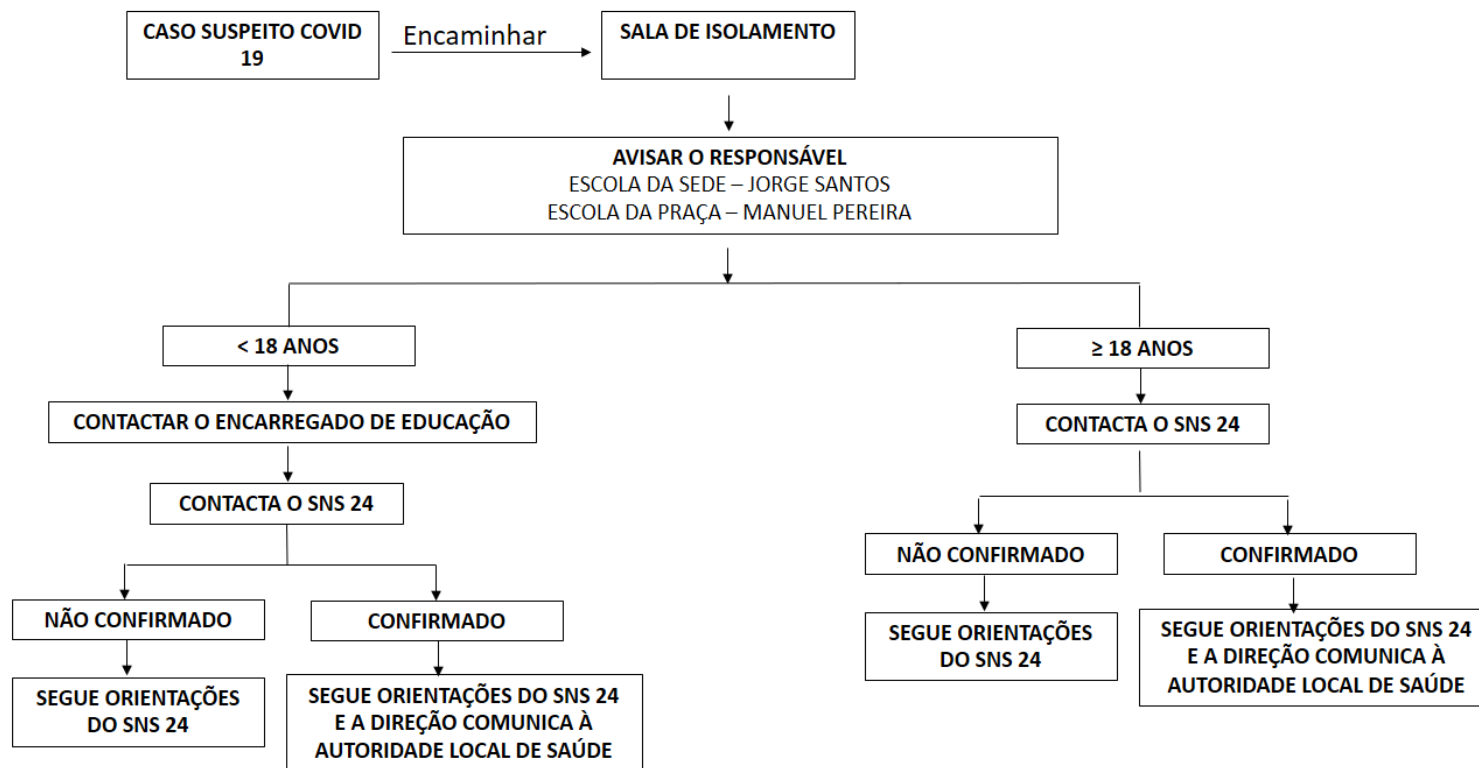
CASO SUSPEITO COVID 19

Encaminhar

SALA DE ISOLAMENTO

AVISAR O RESPONSÁVEL
ESCOLA DA SEDE – JORGE SANTOS
ESCOLA DA PRAÇA – MANUEL PEREIRA

< 18 ANOS

CONTACTAR O ENCARREGADO DE EDUCAÇÃO

CONTACTA O SNS 24

NÃO CONFIRMADO

SEGUE ORIENTAÇÕES DO SNS 24

CONFIRMADO

SEGUE ORIENTAÇÕES DO SNS 24 E A DIREÇÃO COMUNICA À AUTORIDADE LOCAL DE SAÚDE

≥ 18 ANOS

CONTACTA O SNS 24

NÃO CONFIRMADO

SEGUE ORIENTAÇÕES DO SNS 24

CONFIRMADO

SEGUE ORIENTAÇÕES DO SNS 24 E A DIREÇÃO COMUNICA À AUTORIDADE LOCAL DE SAÚDE